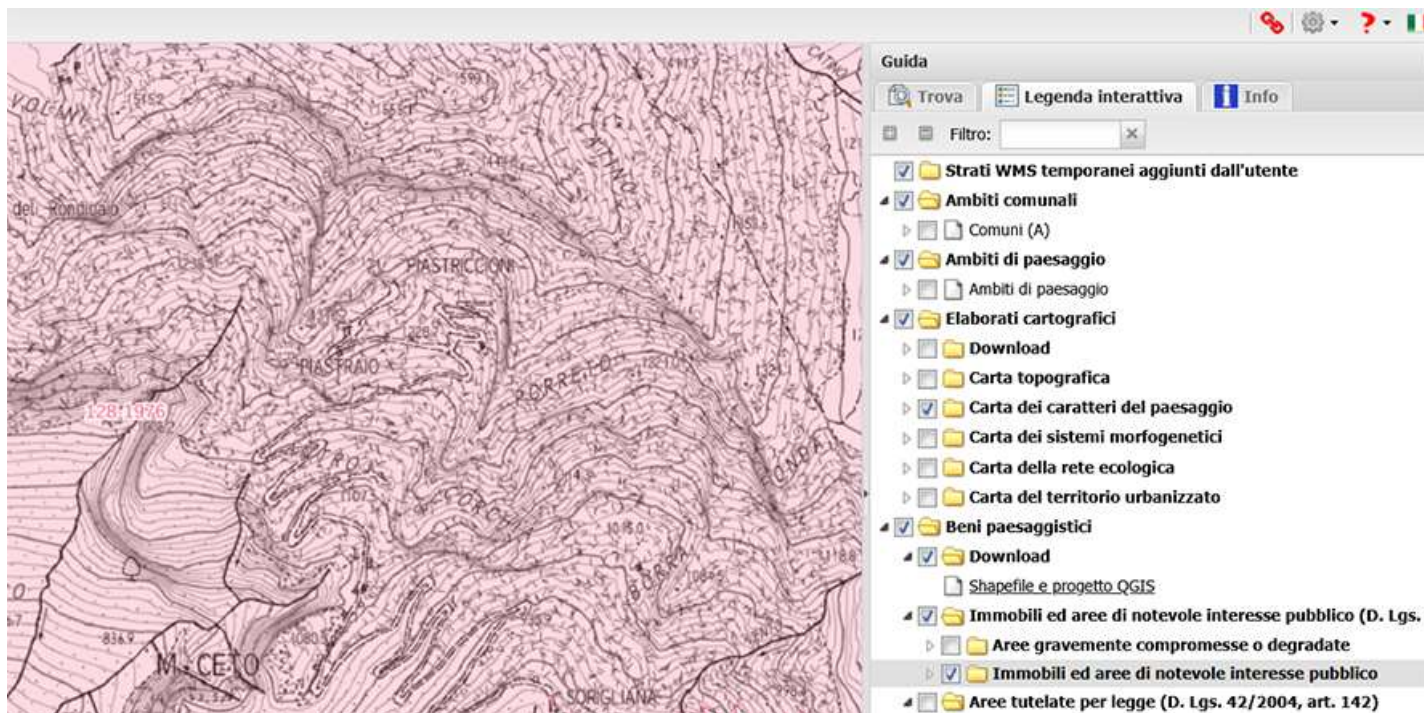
Guida

Trova | Legenda interattiva | Info

Filtro:

Strati WMS temporanei aggiunti dall'utente
Ambiti comunali
Comuni (A)
Ambiti di paesaggio
Ambiti di paesaggio
Elaborati cartografici
Download
Carta topografica
Carta dei caratteri del paesaggio
Carta dei sistemi morfogenetici
Carta della rete ecologica
Carta del territorio urbanizzato
Beni paesaggistici
Download
Shapefile e progetto QGIS
Immobili ed aree di notevole interesse pubblico (D. Lgs.
Aree gravemente compromesse o degradate
Immobili ed aree di notevole interesse pubblico
Aree tutelate per legge (D. Lgs. 42/2004, art. 142)

VOLANI
dei Rondinaio
PIASTRICCIONI
PIASTRAIO
128-1976
PORRETO
CORCHIA
BORRA
M. CETO
SORIGLIANA
CATINO